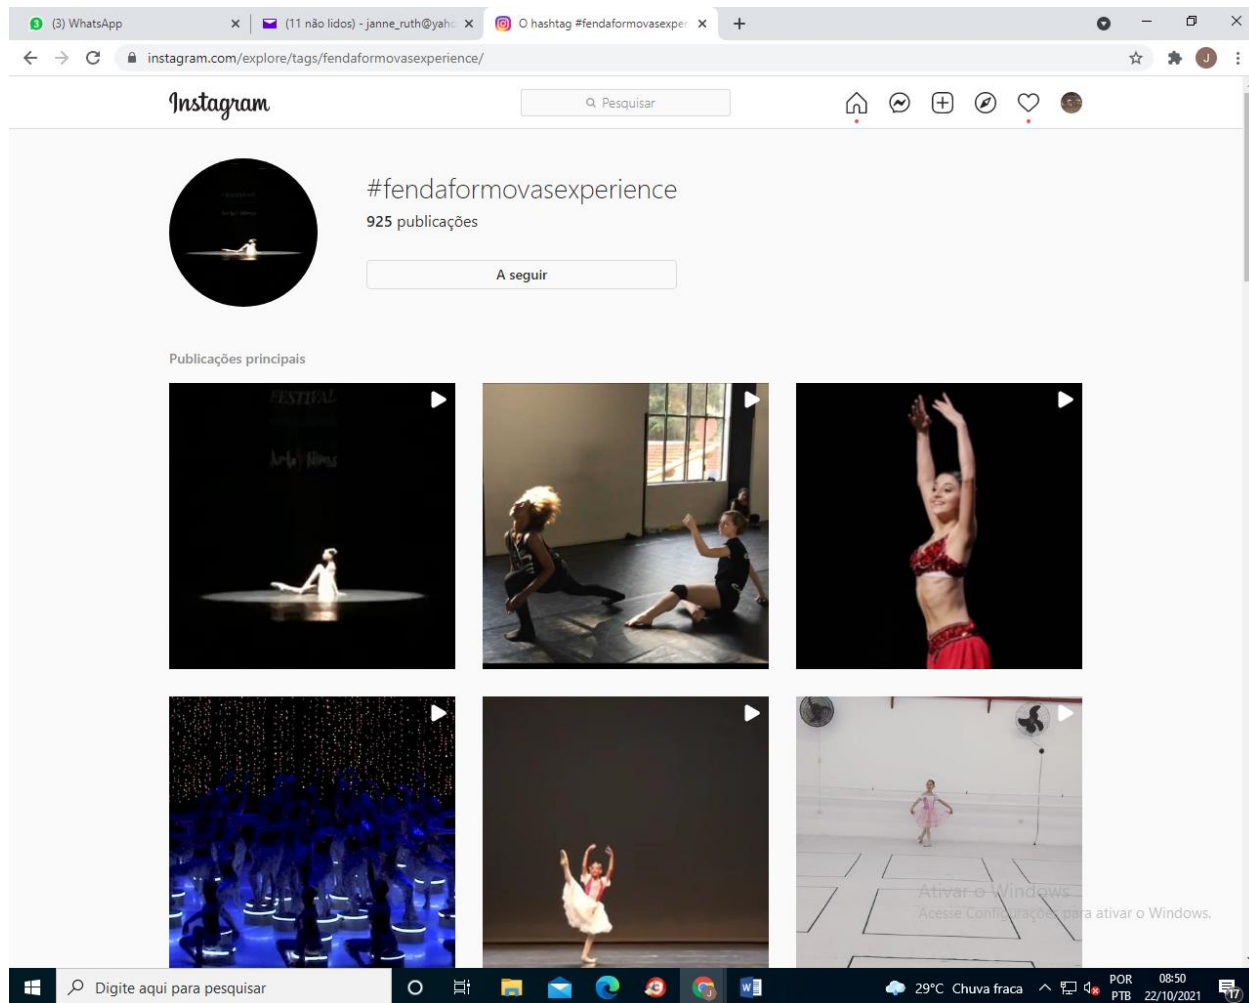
(3) WhatsApp
(11 não lidos) - janne_ruth@yah
O hashtag #fendaformovasexper
instagram.com/explore/tags/fendaformovasexperience/

Instagram
Pesquisar

#fendaformovasexperience
925 publicações
A seguir

Publicações principais

FESTIVAL
Arte Alma

Ativar o Windows
Acesse Configurações para ativar o Windows.

Digite aqui para pesquisar
29°C Chuva fraca
POR PTB
08:50
22/10/2021